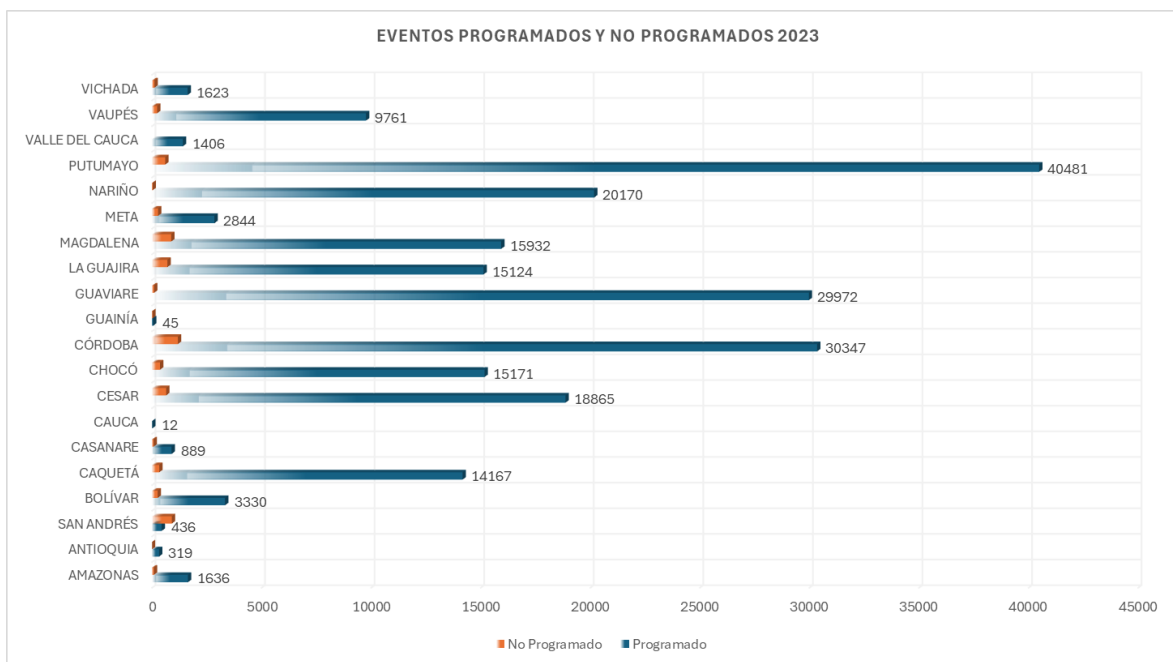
EVENTOS PROGRAMADOS Y NO PROGRAMADOS 2023

VICHADA 1623
VAUPÉS 9761
VALLE DEL CAUCA 1406
PUTUMAYO 40481
NARIÑO 20170
META 2844
MAGDALENA 15932
LA GUAJIRA 15124
GUAVIARE 29972
GUAINÍA 45
CÓRDOBA 30347
CHOCÓ 15171
CESAR 18865
CAUCA 12
CASANARE 889
CAQUETÁ 14167
BOLÍVAR 3330
SAN ANDRÉS 436
ANTIOQUIA 319
AMAZONAS 1636

0 5000 10000 15000 20000 25000 30000 35000 40000 45000

No Programado Programado